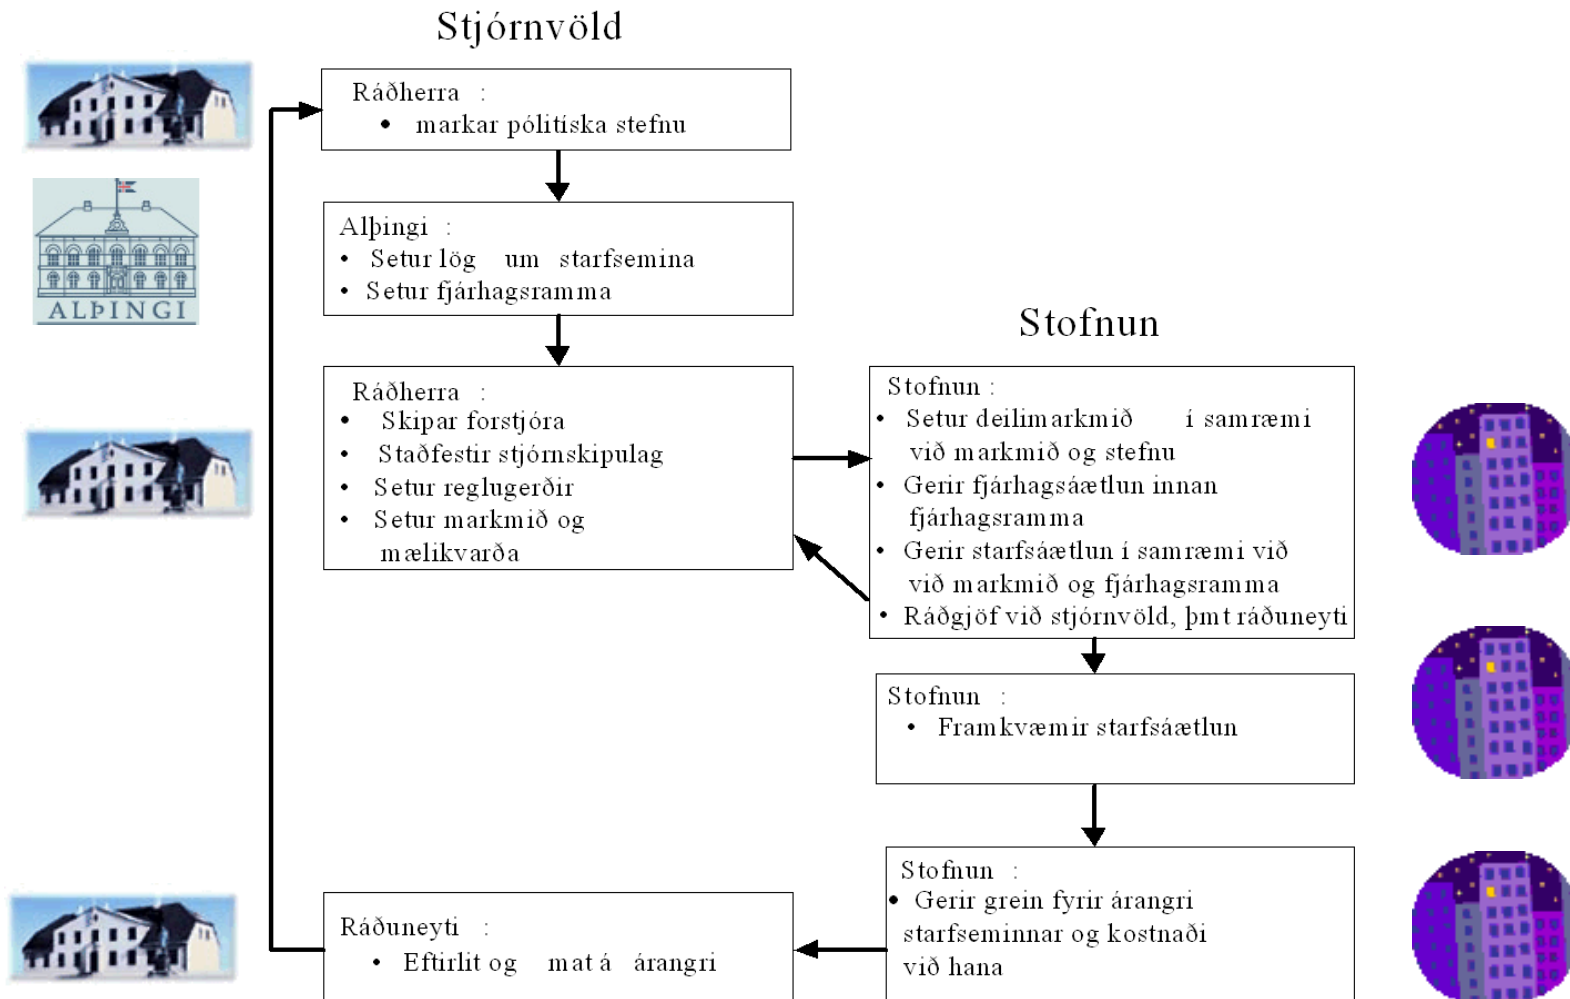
Stjórnvöld

Ráðherra :
• markar pólitíska stefnu

ALÞINGI

Alþingi :
• Setur lög um starfsemina
• Setur fjárhagsramma

Stofnun

Ráðherra :
• Skipar forstjóra
• Staðfestir stjórnskipulag
• Setur reglugerðir
• Setur markmið og mælikvarða

Stofnun :
• Setur deilimarkmið í samræmi við markmið og stefnu
• Gerir fjárhagsáætlun innan fjárhagsramma
• Gerir starfsáætlun í samræmi við við markmið og fjárhagsramma
• Ráðgjöf við stjórnvöld, þmt ráðuneyti

Stofnun :
• Framkvæmir starfsáætlun

Stofnun :
• Gerir grein fyrir árangri starfseminnar og kostnaði við hana

Ráðuneyti :
• Eftirlit og mat á árangri